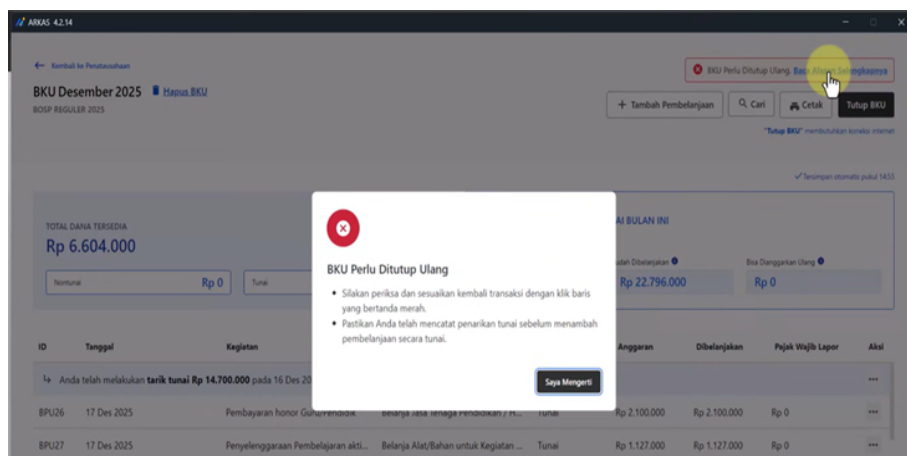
ARKAS 4.2.14

← Kembali ke Penatausahaan

BKU Desember 2025 Hapus BKU

BOSP REGULER 2025

BKU Perlu Ditutup Ulang. Baca Alasan Selengkapnya

+ Tambah Pembelanjaan
Cari
Cetak
Tutup BKU

"Tutup BKU" membutuhkan koneksi internet

✓ Tersimpan otomatis pukul 14:55

TOTAL DANA TERSEDIA
Rp 6.604.000

Nontunai Rp 0
Tunai

AI BULAN INI

dah Dibelanjakan
Rp 22.796.000

Bisa Dianggarkan Ulang
Rp 0

BKU Perlu Ditutup Ulang

• Silakan periksa dan sesuaikan kembali transaksi dengan klik baris yang bertanda merah.
• Pastikan Anda telah mencatat penarikan tunai sebelum menambah pembelanjaan secara tunai.

Saya Mengerti

| ID | Tanggal | Kegiatan | | | Anggaran | Dibelanjakan | Pajak Wajib Lapor | Aksi |
|---|---|---|---|---|---|---|---|---|
| ↳ Anda telah melakukan tarik tunai Rp 14.700.000 pada 16 Des 20 | | | | | | | | ... |
| BPU26 | 17 Des 2025 | Pembayaran honor Guru/Pendidik | Belanja Jasa Tenaga Pendidikan / H... | Tunai | Rp 2.100.000 | Rp 2.100.000 | Rp 0 | ... |
| BPU27 | 17 Des 2025 | Penyelenggaraan Pembelajaran akti... | Belanja Alat/Bahan untuk Kegiatan ... | Tunai | Rp 1.127.000 | Rp 1.127.000 | Rp 0 | ... |